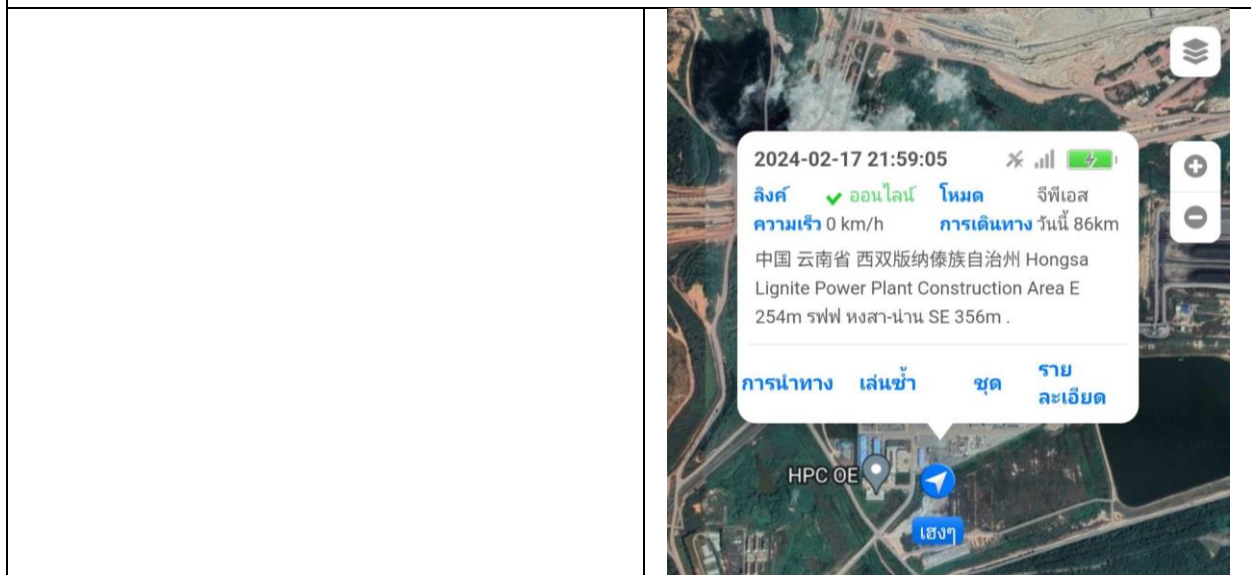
2024-02-17 21:59:05

ลิงค์ ✓ ออนไลน์ โหมด จีพีเอส
ความเร็ว 0 km/h การเดินทาง วันนี้ 86km

中国 云南省 西双版纳傣族自治州 Hongsa Lignite Power Plant Construction Area E 254m รฟฟ หงสา-น่าน SE 356m .

การนำทาง เล่นซ้ำ ชุด รายละเอียด

HPC OE

เฮงๆ